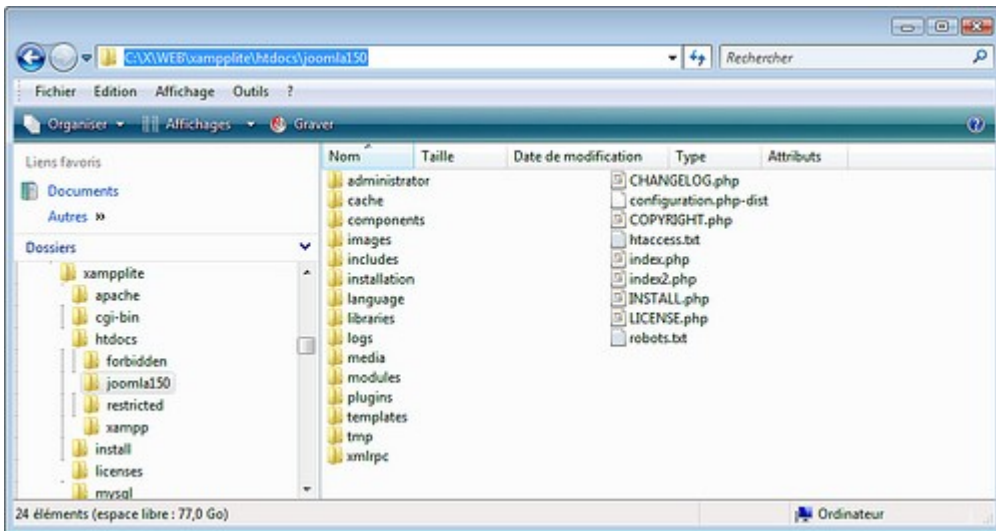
C:\X\WEB\xampplite\htdocs\joomla150

Rechercher

Fichier Edition Affichage Outils ?

Organiser Affichages Graver

Liens favoris

Documents

Autres »

Dossiers

xampplite
apache
cgi-bin
htdocs
forbidden
joomla150
restricted
xampp
install
licenses
mysql

| Nom | Taille | Date de modification | Type | Attributs |
|---|---|---|---|---|

administrator
cache
components
images
includes
installation
language
libraries
logs
media
modules
plugins
templates
tmp
xmlrpc

CHANGELOG.php
configuration.php-dist
COPYRIGHT.php
htaccess.txt
index.php
index2.php
INSTALL.php
LICENSE.php
robots.txt

24 éléments (espace libre : 77,0 Go)

Ordinateur